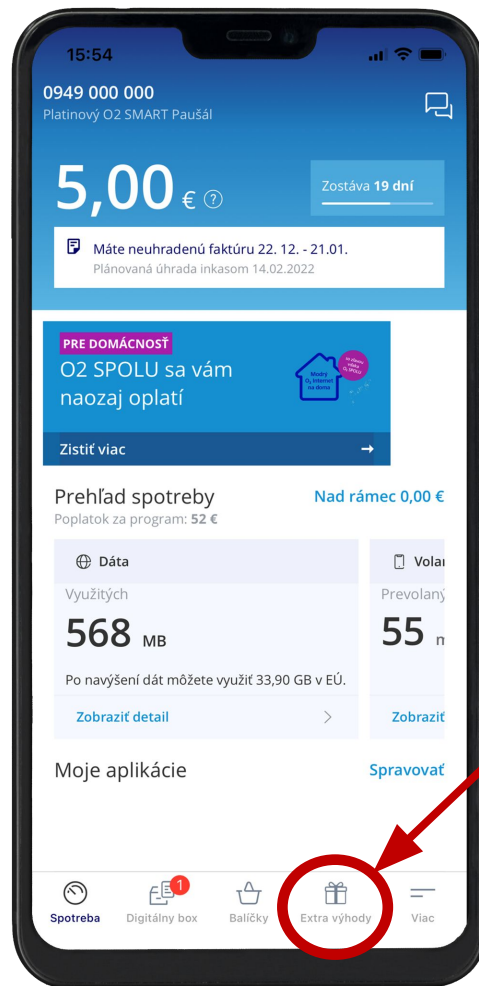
15:54

0949 000 000
Platinový O2 SMART Paušál

5,00 € ?

Zostáva 19 dní

Máte neuhradenú faktúru 22. 12. - 21.01.
Plánovaná úhrada inkasom 14.02.2022

PRE DOMÁCNOSŤ
O2 SPOLU sa vám naozaj oplatí

Modrý O2 Internet na doma

so zľavou cez O2 SPOLU

Zistiť viac →

Prehľad spotreby
Poplatok za program: 52 €

Nad rámec 0,00 €

Dáta
Využitých
568 MB
Po navýšení dát môžete využiť 33,90 GB v EÚ.
Zobraziť detail

Vola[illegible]
Prevolaný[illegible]
55 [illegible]
Zobraziť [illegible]

Moje aplikácie

Spravovať

Spotreba
1
Digitálny box
Balíčky
Extra výhody
Viac